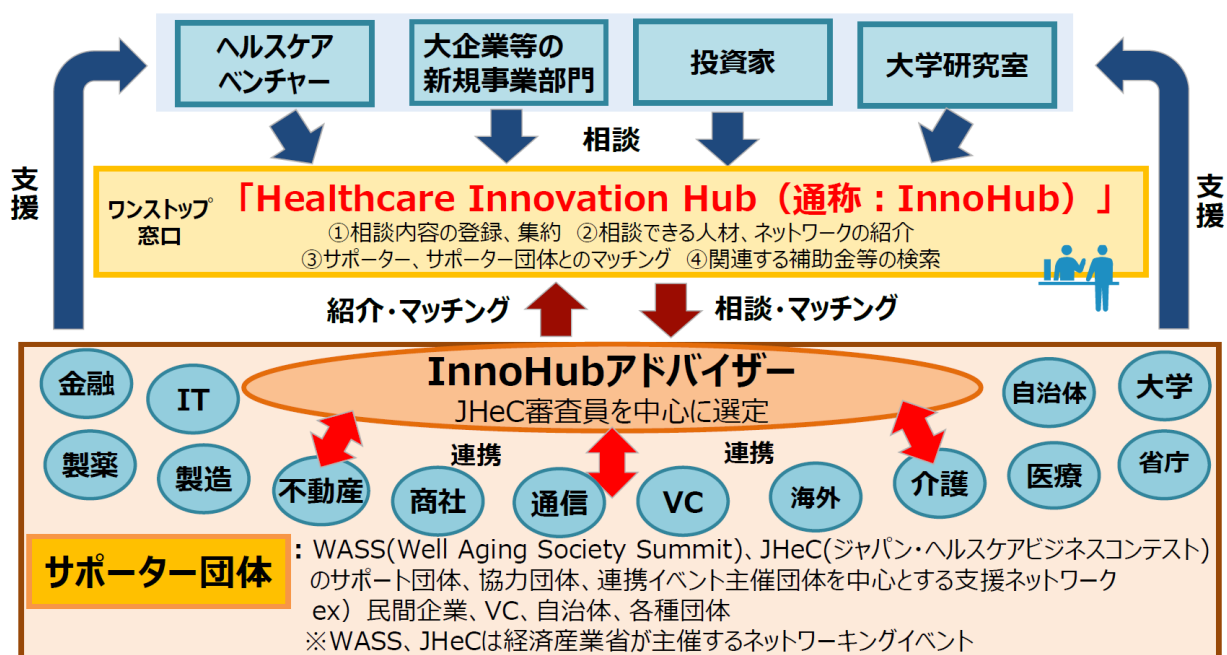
ヘルスケアベンチャー

大企業等の新規事業部門

投資家

大学研究室

相談

支援

支援

ワンストップ窓口

「Healthcare Innovation Hub（通称：InnoHub）」

①相談内容の登録、集約　②相談できる人材、ネットワークの紹介
③サポーター、サポーター団体とのマッチング　④関連する補助金等の検索

紹介・マッチング

相談・マッチング

InnoHubアドバイザー
JHeC審査員を中心に選定

金融

IT

製薬

製造

不動産

連携

商社

通信

VC

連携

海外

介護

自治体

大学

医療

省庁

サポーター団体

：WASS(Well Aging Society Summit)、JHeC(ジャパン・ヘルスケアビジネスコンテスト)のサポート団体、協力団体、連携イベント主催団体を中心とする支援ネットワーク
ex）民間企業、VC、自治体、各種団体
※WASS、JHeCは経済産業省が主催するネットワーキングイベント